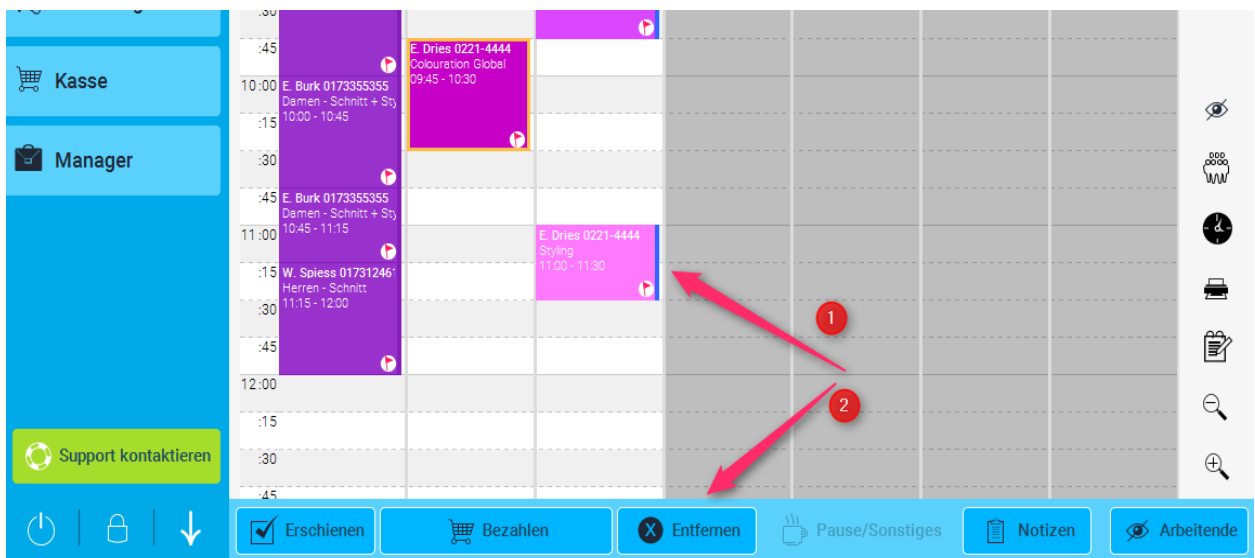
Kasse

Manager

Support kontaktieren

:30
:45
10:00
:15
:30
:45
11:00
:15
:30
:45
12:00
:15
:30
:45

E. Burk 0173355355
Damen - Schnitt + Sty
10:00 - 10:45

E. Burk 0173355355
Damen - Schnitt + Sty
10:45 - 11:15

W. Spiess 01731246
Herren - Schnitt
11:15 - 12:00

E. Dries 0221-4444
Colouration Global
09:45 - 10:30

E. Dries 0221-4444
Styling
11:00 - 11:30

1
2

Erschienen
Bezahlen
Entfernen
Pause/Sonstiges
Notizen
Arbeitende